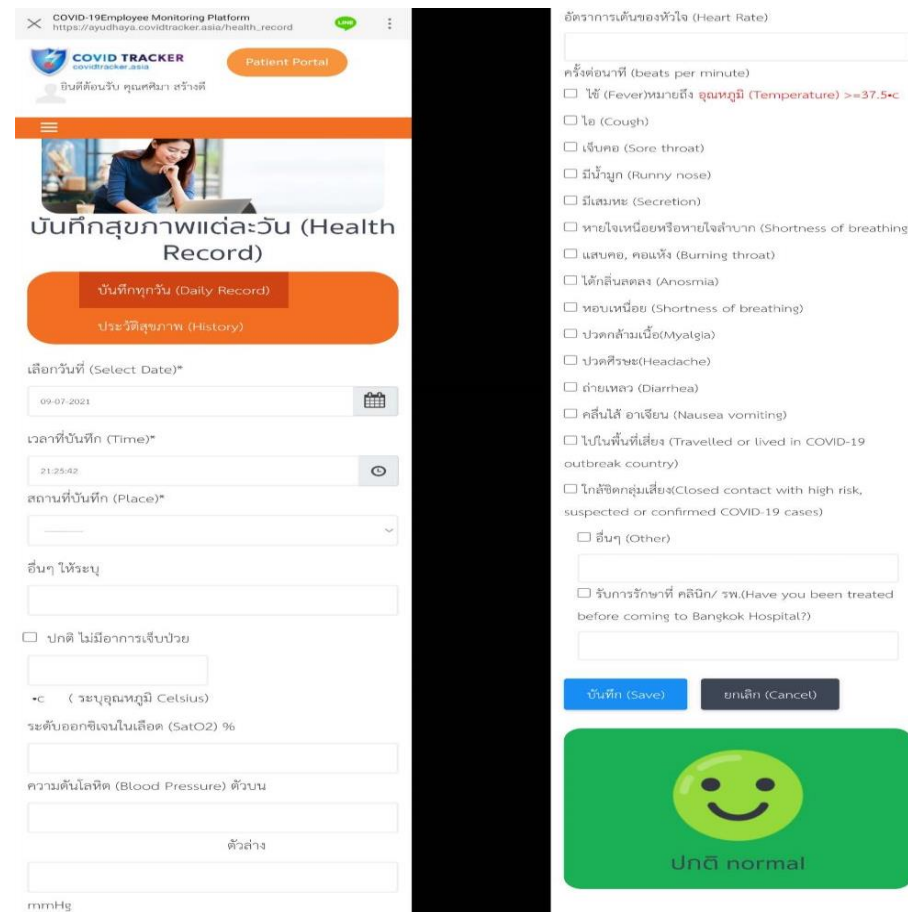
COVID-19Employee Monitoring Platform
https://ayudhaya.covidtracker.asia/health_record

LINE

COVID TRACKER
covidtracker.asia

Patient Portal

ยินดีต้อนรับ คุณศศิมา สร้างดี

บันทึกสุขภาพแต่ละวัน (Health Record)

บันทึกทุกวัน (Daily Record)

ประวัติสุขภาพ (History)

เลือกวันที่ (Select Date)*

09-07-2021

เวลาที่บันทึก (Time)*

21:25:42

สถานที่บันทึก (Place)*

อื่นๆ ให้ระบุ

☐ ปกติ ไม่มีอาการเจ็บป่วย

•c ( ระบุอุณหภูมิ Celsius)

ระดับออกซิเจนในเลือด (SatO2) %

ความดันโลหิต (Blood Pressure) ตัวบน

ตัวล่าง

mmHg

อัตราการเต้นของหัวใจ (Heart Rate)

ครั้งต่อนาที (beats per minute)

☐ ไข้ (Fever)หมายถึง อุณหภูมิ (Temperature) >=37.5•c

☐ ไอ (Cough)

☐ เจ็บคอ (Sore throat)

☐ มีน้ำมูก (Runny nose)

☐ มีเสมหะ (Secretion)

☐ หายใจเหนื่อยหรือหายใจลำบาก (Shortness of breathing

☐ แสบคอ, คอแห้ง (Burning throat)

☐ ได้กลิ่นลดลง (Anosmia)

☐ หอบเหนื่อย (Shortness of breathing)

☐ ปวดกล้ามเนื้อ(Myalgia)

☐ ปวดศีรษะ(Headache)

☐ ถ่ายเหลว (Diarrhea)

☐ คลื่นไส้ อาเจียน (Nausea vomiting)

☐ ไปในพื้นที่เสี่ยง (Travelled or lived in COVID-19 outbreak country)

☐ ใกล้ชิดกลุ่มเสี่ยง(Closed contact with high risk, suspected or confirmed COVID-19 cases)

☐ อื่นๆ (Other)

☐ รับการรักษาที่ คลินิก/ รพ.(Have you been treated before coming to Bangkok Hospital?)

บันทึก (Save)

ยกเลิก (Cancel)

ปกติ normal